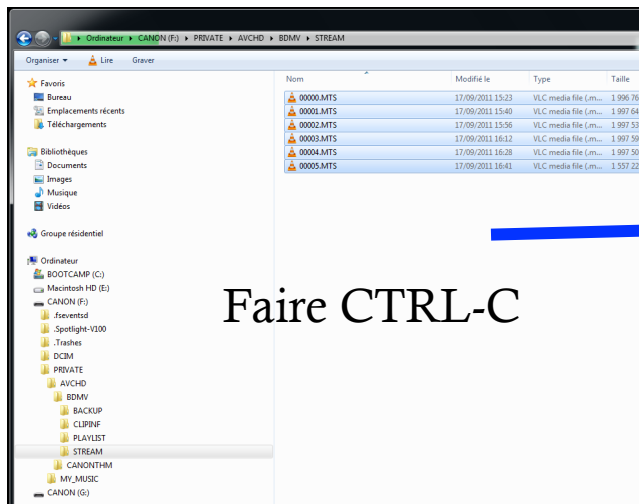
▸ Ordinateur ▸ CANON (F:) ▸ PRIVATE ▸ AVCHD ▸ BDMV ▸ STREAM

Organiser ▾ Lire Graver

Favoris
Bureau
Emplacements récents
Téléchargements

Bibliothèques
Documents
Images
Musique
Vidéos

Groupe résidentiel

Ordinateur
BOOTCAMP (C:)
Macintosh HD (E:)
CANON (F:)
.fseventsd
.Spotlight-V100
.Trashes
DCIM
PRIVATE
AVCHD
BDMV
BACKUP
CLIPINF
PLAYLIST
STREAM
CANONTHM
MY_MUSIC
CANON (G:)

| Nom | Modifié le | Type | Taille |
|---|---|---|---|
| 00000.MTS | 17/09/2011 15:23 | VLC media file (.m... | 1 996 76 |
| 00001.MTS | 17/09/2011 15:40 | VLC media file (.m... | 1 997 64 |
| 00002.MTS | 17/09/2011 15:56 | VLC media file (.m... | 1 997 53 |
| 00003.MTS | 17/09/2011 16:12 | VLC media file (.m... | 1 997 59 |
| 00004.MTS | 17/09/2011 16:28 | VLC media file (.m... | 1 997 50 |
| 00005.MTS | 17/09/2011 16:41 | VLC media file (.m... | 1 557 22 |

Faire CTRL-C